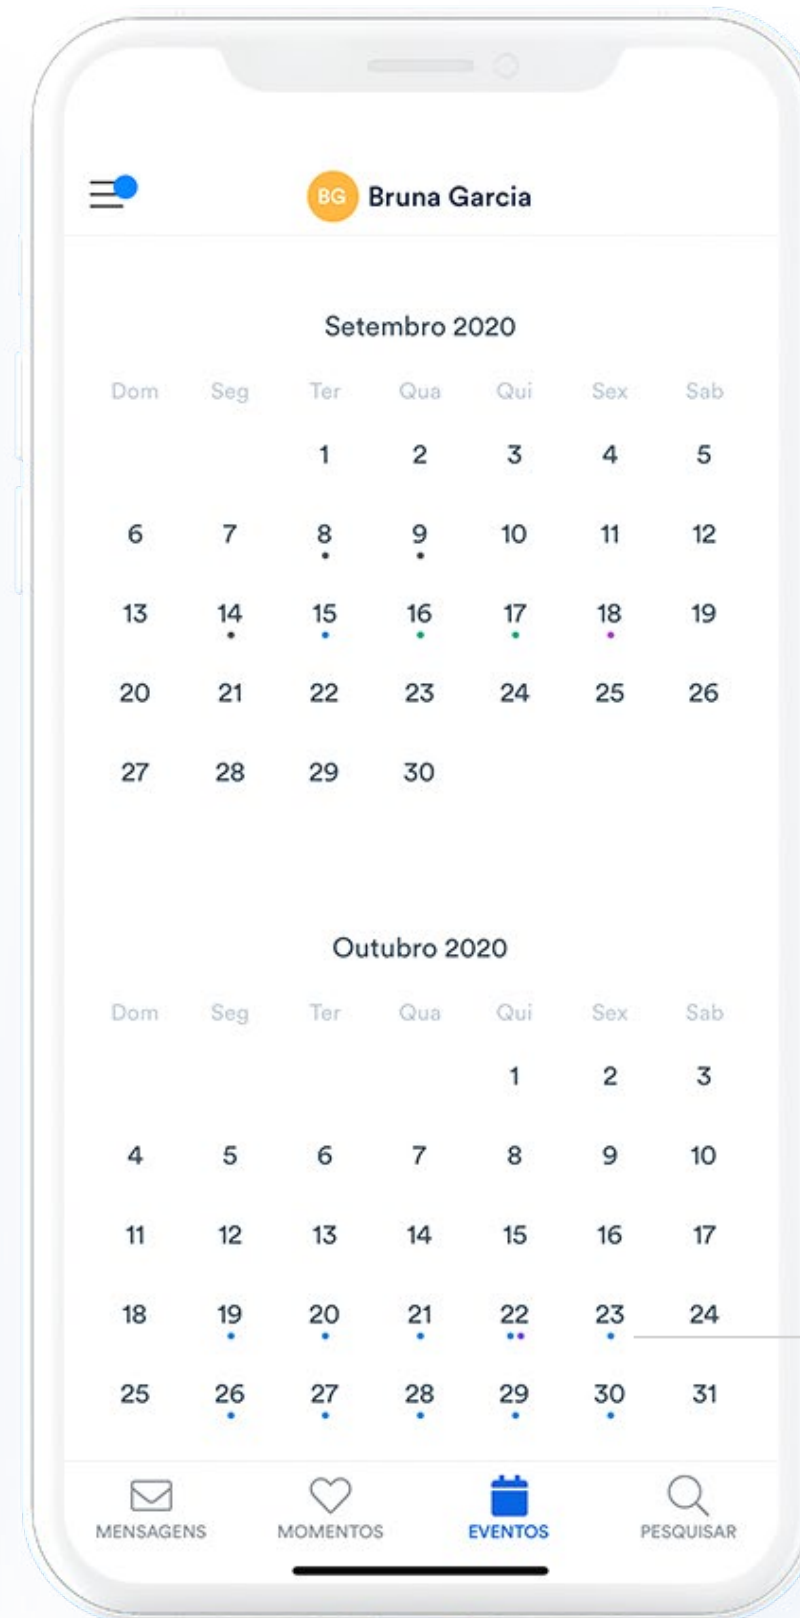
BG Bruna Garcia

Setembro 2020

| Dom | Seg | Ter | Qua | Qui | Sex | Sab |
|---|---|---|---|---|---|---|
| | | 1 | 2 | 3 | 4 | 5 |
| 6 | 7 | 8 | 9 | 10 | 11 | 12 |
| 13 | 14 | 15 | 16 | 17 | 18 | 19 |
| 20 | 21 | 22 | 23 | 24 | 25 | 26 |
| 27 | 28 | 29 | 30 | | | |

Outubro 2020

| Dom | Seg | Ter | Qua | Qui | Sex | Sab |
|---|---|---|---|---|---|---|
| | | | | 1 | 2 | 3 |
| 4 | 5 | 6 | 7 | 8 | 9 | 10 |
| 11 | 12 | 13 | 14 | 15 | 16 | 17 |
| 18 | 19 | 20 | 21 | 22 | 23 | 24 |
| 25 | 26 | 27 | 28 | 29 | 30 | 31 |

MENSAGENS MOMENTOS EVENTOS PESQUISAR